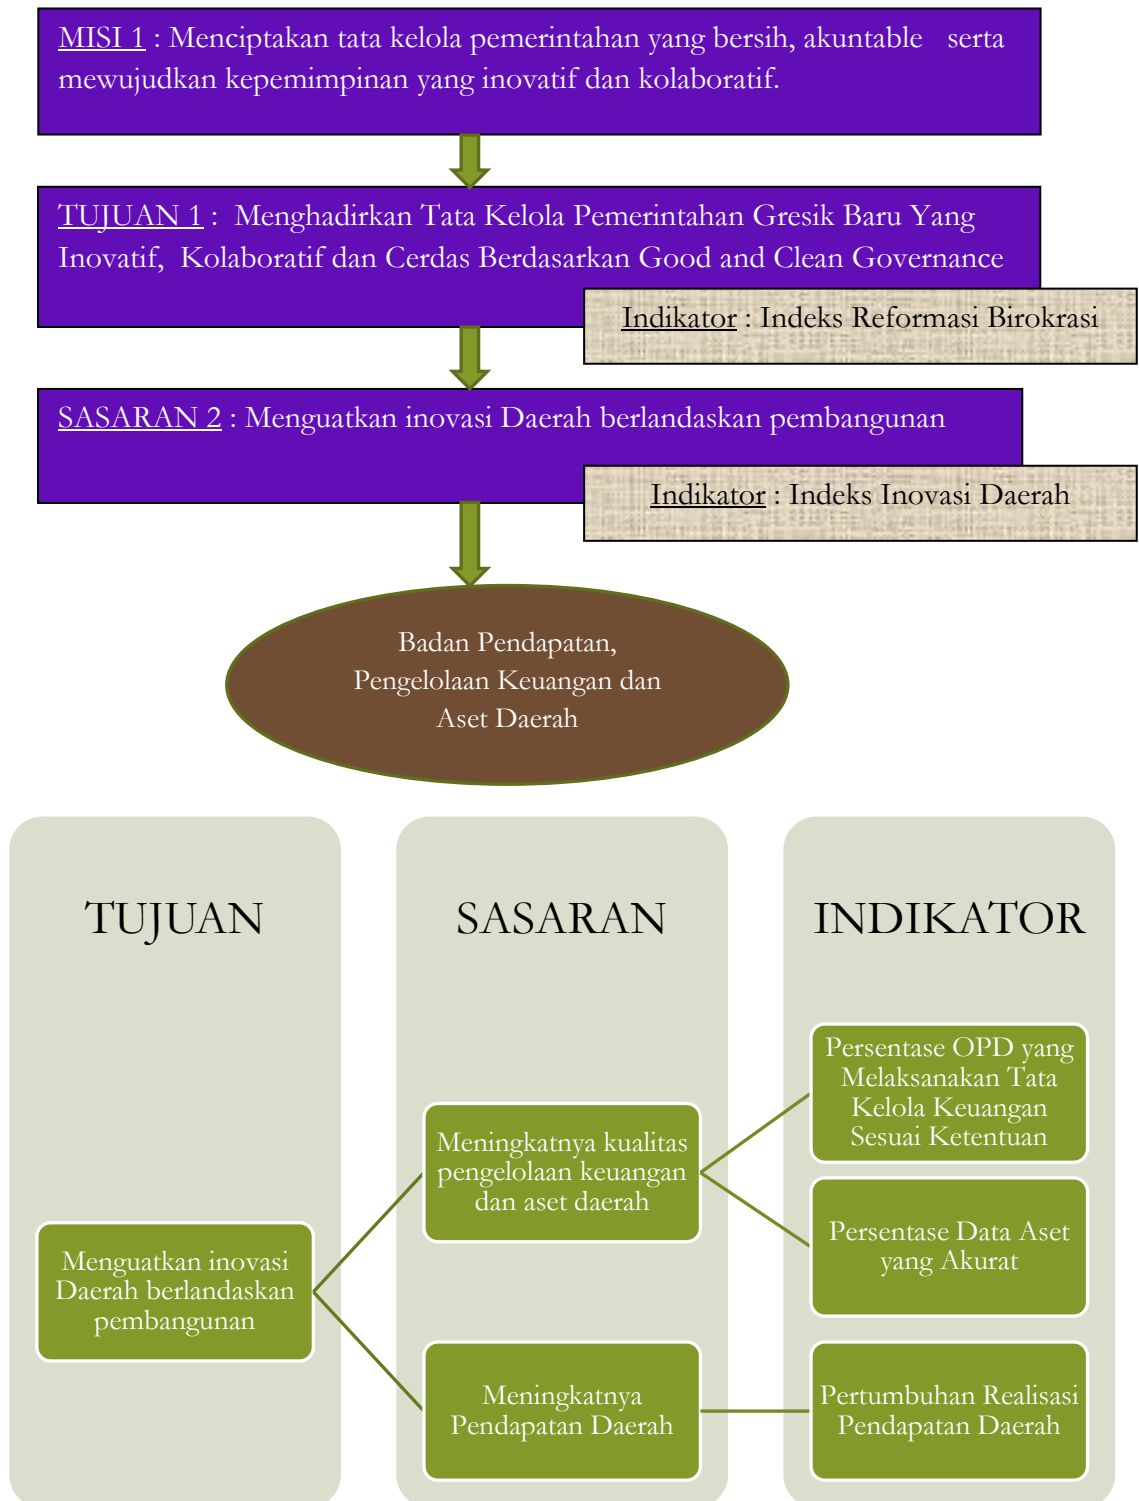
MISI 1 : Menciptakan tata kelola pemerintahan yang bersih, akuntable serta mewujudkan kepemimpinan yang inovatif dan kolaboratif.

TUJUAN 1 : Menghadirkan Tata Kelola Pemerintahan Gresik Baru Yang Inovatif, Kolaboratif dan Cerdas Berdasarkan Good and Clean Governance

Indikator : Indeks Reformasi Birokrasi

SASARAN 2 : Menguatkan inovasi Daerah berlandaskan pembangunan

Indikator : Indeks Inovasi Daerah

Badan Pendapatan, Pengelolaan Keuangan dan Aset Daerah

TUJUAN

SASARAN

INDIKATOR

Persentase OPD yang Melaksanakan Tata Kelola Keuangan Sesuai Ketentuan

Meningkatnya kualitas pengelolaan keuangan dan aset daerah

Persentase Data Aset yang Akurat

Menguatkan inovasi Daerah berlandaskan pembangunan

Meningkatnya Pendapatan Daerah

Pertumbuhan Realisasi Pendapatan Daerah